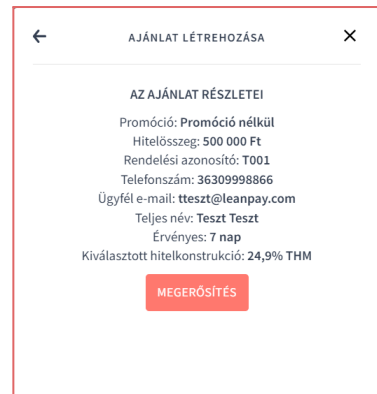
←
AJÁNLAT LÉTREHOZÁSA
×

AZ AJÁNLAT RÉSZLETEI

Promóció: **Promóció nélkül**
Hitelösszeg: **500 000 Ft**
Rendelési azonosító: **T001**
Telefonszám: **36309998866**
Ügyfél e-mail: **tteszt@leanpay.com**
Teljes név: **Teszt Teszt**
Érvényes: **7 nap**
Kiválasztott hitelkonstrukció: **24,9% THM**

MEGERŐSÍTÉS